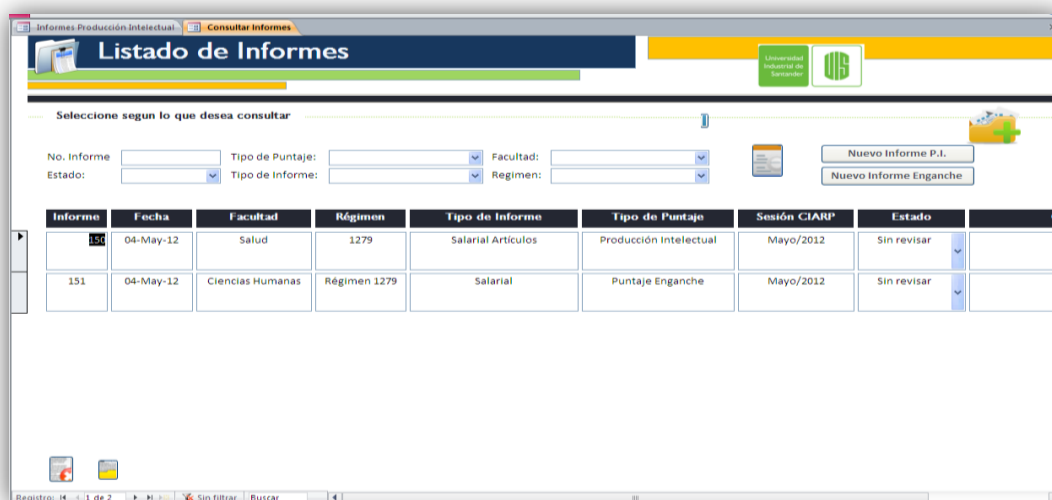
Informes Producción Intelectual | Consultar Informes

Listado de Informes

Universidad Industrial de Santander

UIS

Seleccione segun lo que desea consultar

No. Informe
Tipo de Puntaje:
Facultad:
Estado:
Tipo de Informe:
Regimen:

Nuevo Informe P.I.
Nuevo Informe Enganche

| Informe | Fecha | Facultad | Régimen | Tipo de Informe | Tipo de Puntaje | Sesión CIARP | Estado |
|---|---|---|---|---|---|---|---|
| 150 | 04-May-12 | Salud | 1279 | Salarial Artículos | Producción Intelectual | Mayo/2012 | Sin revisar |
| 151 | 04-May-12 | Ciencias Humanas | Régimen 1279 | Salarial | Puntaje Enganche | Mayo/2012 | Sin revisar |

Registro: 1 de 2 | Sin filtrar | Buscar